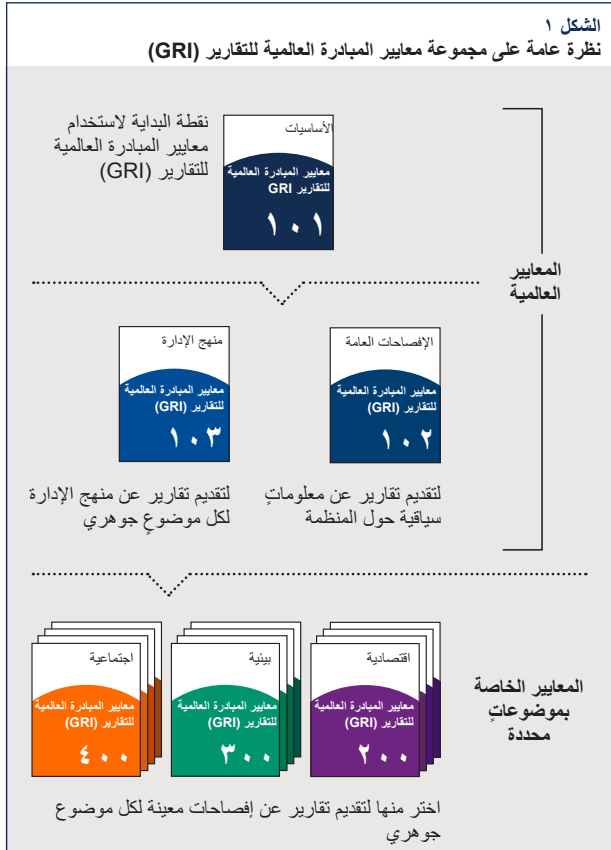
الشكل ١
نظرة عامة على مجموعة معايير المبادرة العالمية للتقارير (GRI)

نقطة البداية لاستخدام معايير المبادرة العالمية للتقارير (GRI)

الأساسيات
معايير المبادرة العالمية للتقارير GRI
١٠١

المعايير العالمية

منهج الإدارة
معايير المبادرة العالمية للتقارير (GRI)
١٠٣

الإفصاحات العامة
معايير المبادرة العالمية للتقارير (GRI)
١٠٢

لتقديم تقارير عن منهج الإدارة لكل موضوعٍ جوهري

لتقديم تقارير عن معلوماتٍ سياقية حول المنظمة

اجتماعية
معايير المبادرة العالمية للتقارير (GRI)
٤٠٠

بيئية
معايير المبادرة العالمية للتقارير (GRI)
٣٠٠

اقتصادية
معايير المبادرة العالمية للتقارير (GRI)
٢٠٠

المعايير الخاصة بموضوعاتٍ محددة

اختر منها لتقديم تقارير عن إفصاحات معينة لكل موضوع جوهري